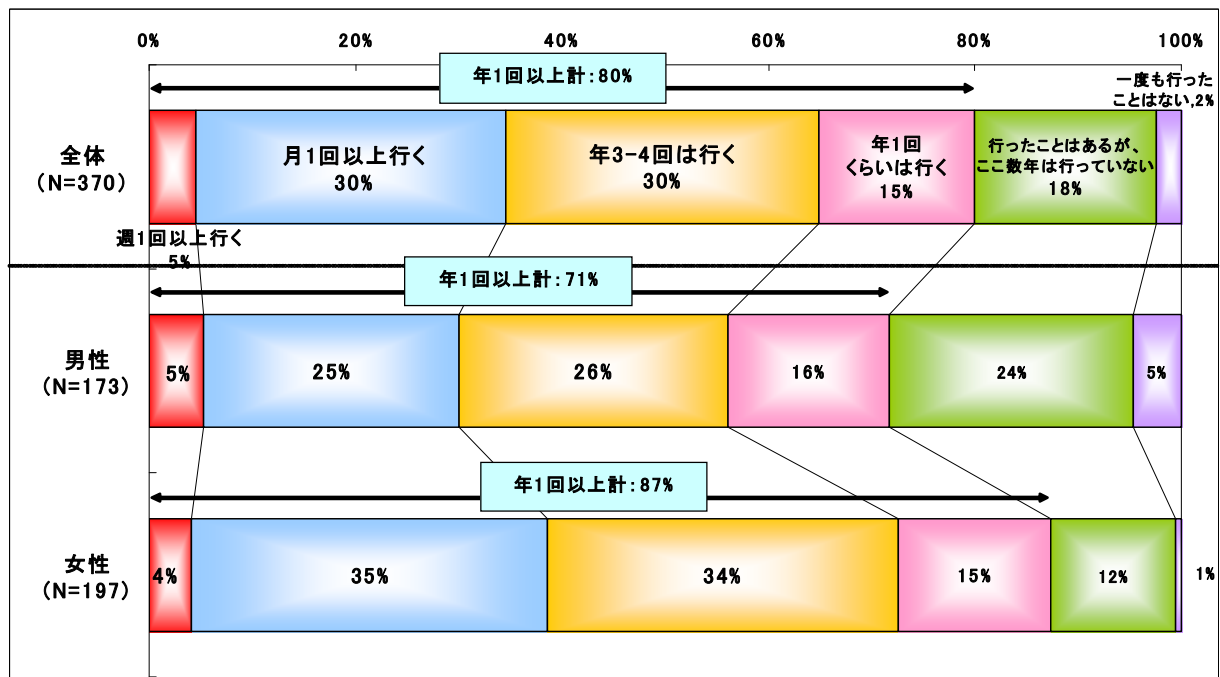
0% 20% 40% 60% 80% 100%

年1回以上計：80%

一度も行ったことはない,2%

全体
（N=370）

月1回以上行く
30%

年3-4回は行く
30%

年1回
くらいは行く
15%

行ったことはあるが、
ここ数年は行っていない
18%

週1回以上行く
5%

年1回以上計：71%

男性
（N=173）

5%
25%
26%
16%
24%
5%

年1回以上計：87%

女性
（N=197）

4%
35%
34%
15%
12%
1%